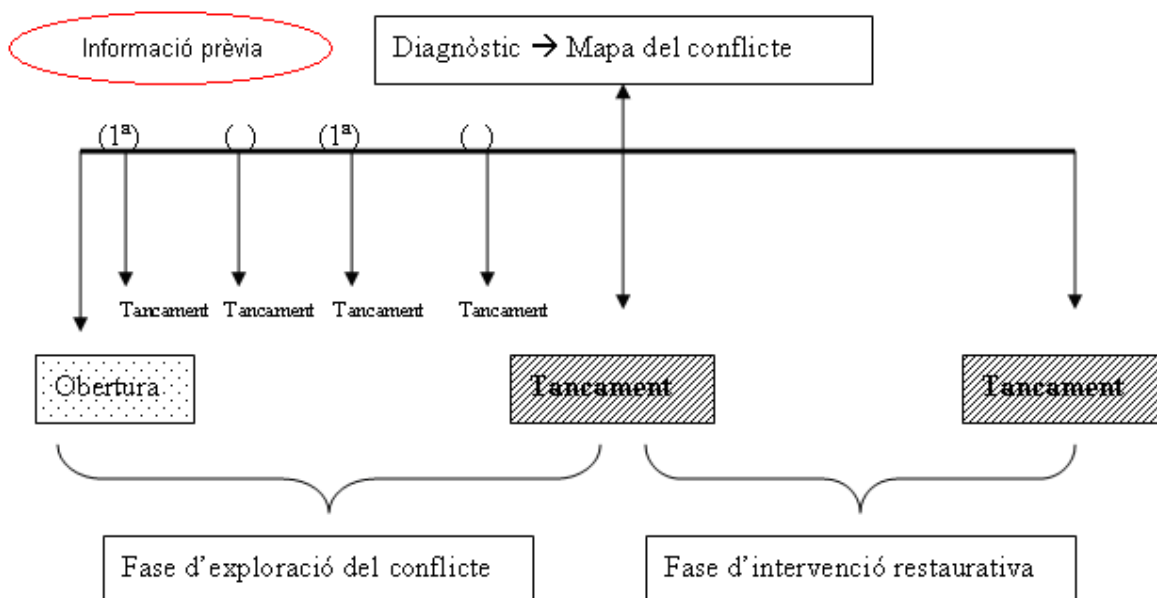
Informació prèvia

Diagnòstic → Mapa del conflicte

(1ª) ( ) (1ª) ( )

Tancament Tancament Tancament Tancament

Obertura

Tancament

Tancament

Fase d'exploració del conflicte

Fase d'intervenció restaurativa